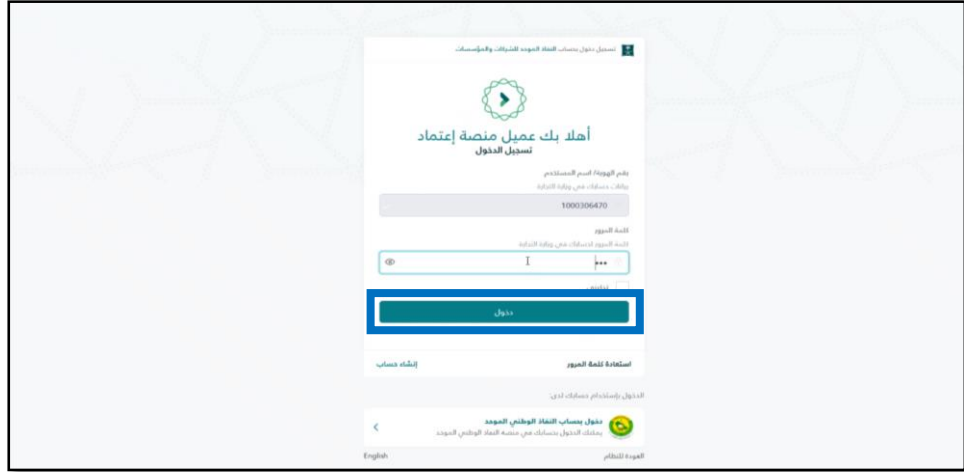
تسجيل دخول بحساب النفاذ الموحد للشركات والمؤسسات

أهلا بك عميل منصة إعتماد
تسجيل الدخول

رقم الهوية/ اسم المستخدم
بيانات حساباتك في وزارة التجارة

1000306470

كلمة المرور
كلمة المرور لحساباتك في وزارة التجارة

•••

تذكرني

دخول

استعادة كلمة المرور
إنشاء حساب

الدخول باستخدام حسابات أخرى

دخول بحساب النفاذ الوطني الموحد
يمكنك الدخول بحسابك في منصة النفاذ الوطني الموحد

العودة للنظام
English